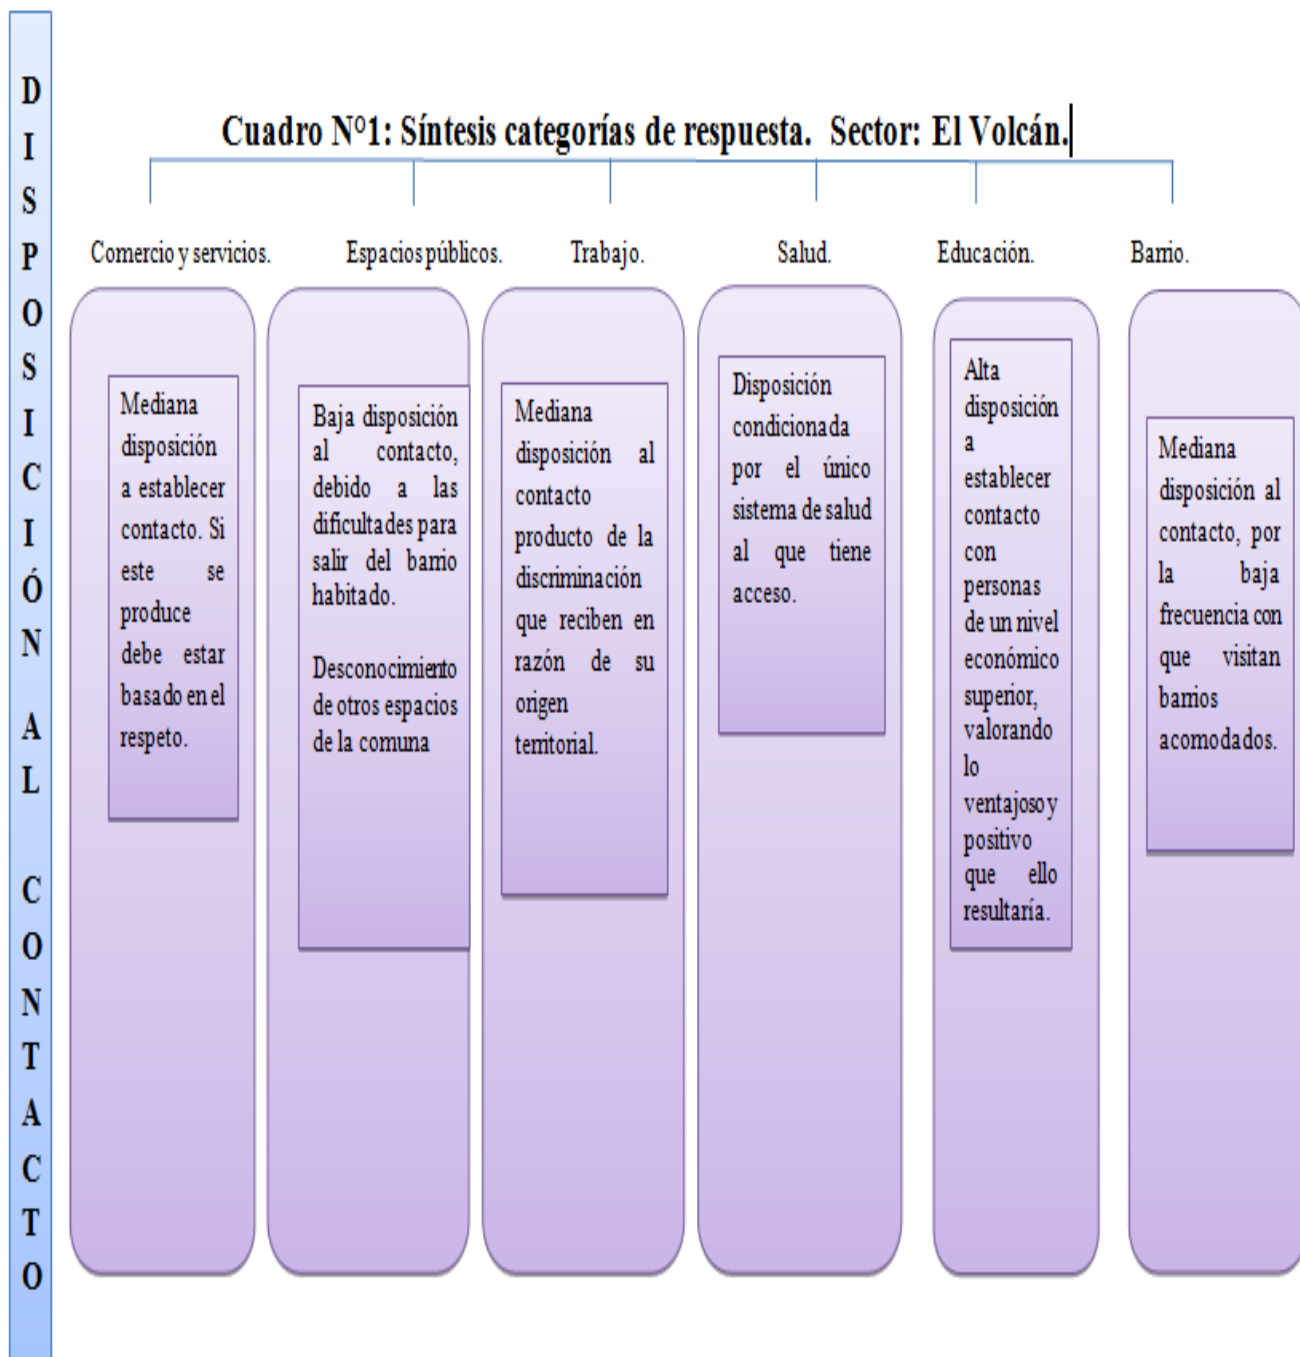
DISPOSICIÓN AL CONTACTO

Cuadro Nº1: Síntesis categorías de respuesta. Sector: El Volcán.

Comercio y servicios.

Mediana disposición a establecer contacto. Si este se produce debe estar basado en el respeto.

Espacios públicos.

Baja disposición al contacto, debido a las dificultades para salir del barrio habitado.

Desconocimiento de otros espacios de la comuna

Trabajo.

Mediana disposición al contacto producto de la discriminación que reciben en razón de su origen territorial.

Salud.

Disposición condicionada por el único sistema de salud al que tiene acceso.

Educación.

Alta disposición a establecer contacto con personas de un nivel económico superior, valorando lo ventajoso y positivo que ello resultaría.

Barrio.

Mediana disposición al contacto, por la baja frecuencia con que visitan barrios acomodados.